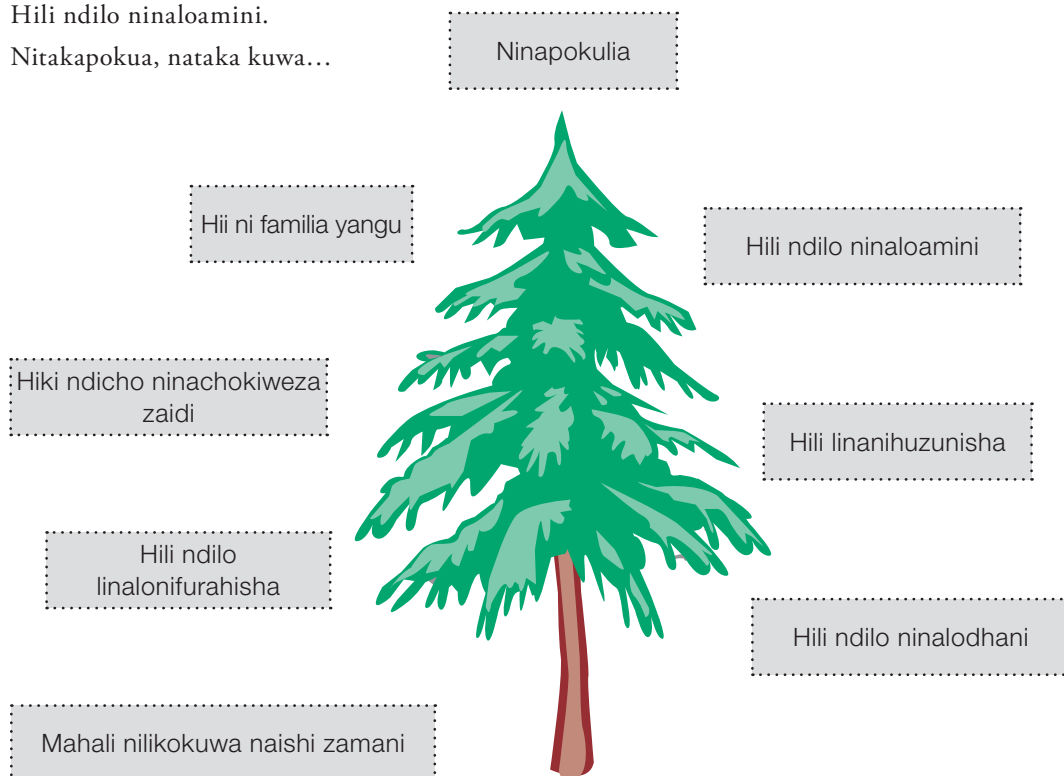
Hili ndilo ninaloamini.

Nitakapokua, nataka kuwa…

Ninapokulia

Hii ni familia yangu

Hili ndilo ninaloamini

Hiki ndicho ninachokiweza zaidi

Hili linanihuzunisha

Hili ndilo linalonifurahisha

Hili ndilo ninalodhani

Mahali nilikokuwa naishi zamani